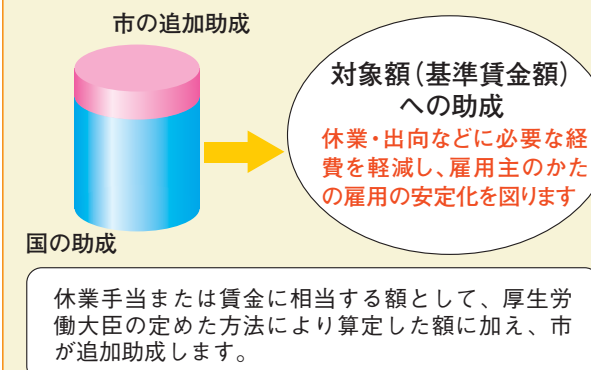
市の追加助成

国の助成

対象額(基準賃金額)への助成

休業・出向などに必要な経費を軽減し、雇用主のかたの雇用の安定化を図ります

休業手当または賃金に相当する額として、厚生労働大臣の定めた方法により算定した額に加え、市が追加助成します。